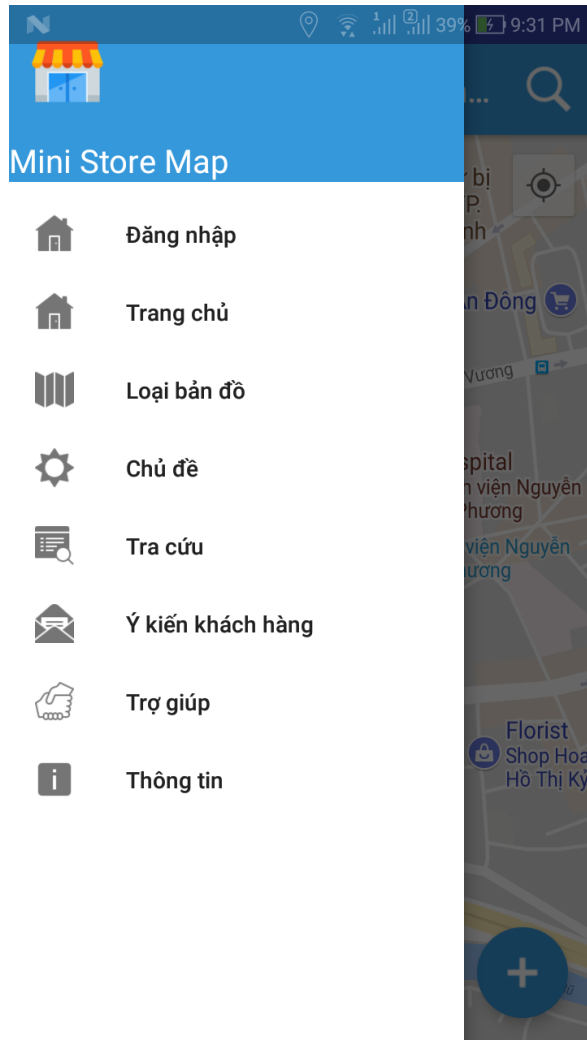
39% 9:31 PM

Mini Store Map

Đăng nhập

Trang chủ

Loại bản đồ

Chủ đề

Tra cứu

Ý kiến khách hàng

Trợ giúp

Thông tin

n...

bị
P.
nh

n Đông

Vương

spital
n viện Nguyễn
Phương

viện Nguyễn
ương

Florist
Shop Hoa
Hồ Thị Kỷ